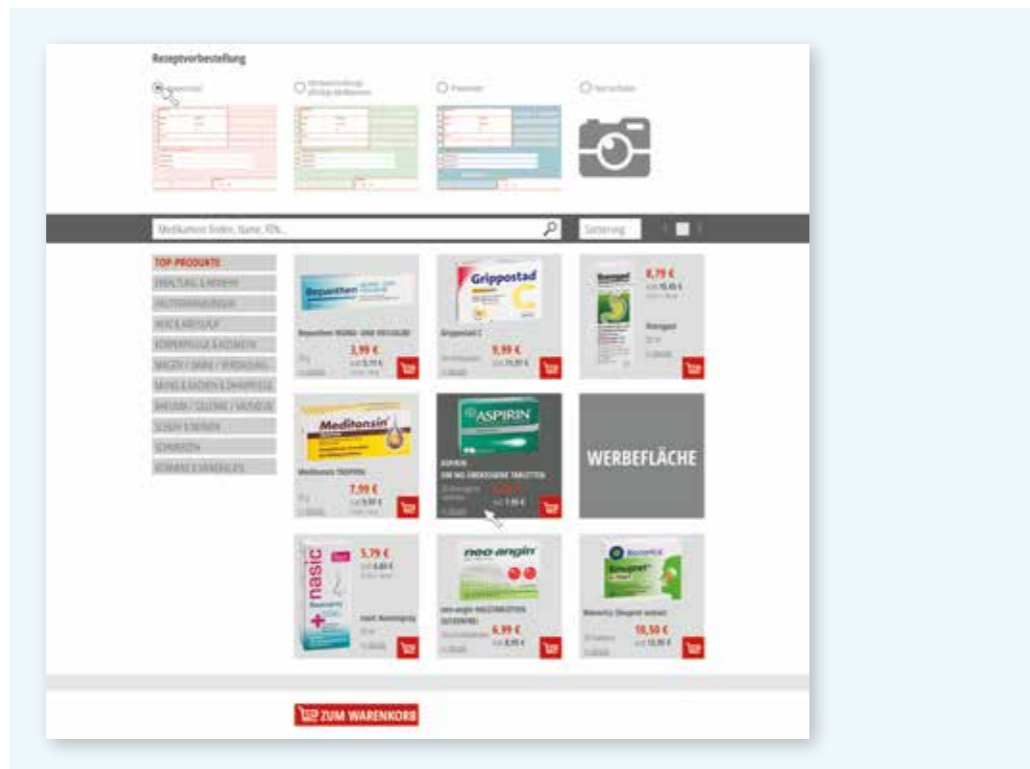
Rezeptvorbestellung

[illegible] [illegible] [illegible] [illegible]

Medikament finden, Name, PZN... Sortierung

TOP-PRODUKTE
ERKÄLTUNG & ABWEHR
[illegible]
HERZ & KREISLAUF
KÖRPERPFLEGE & KOSMETIK
MAGEN / DARM / VERDAUUNG
MUND & RACHEN & ZAHNPFLEGE
RHEUMA / GELENKE / MUSKELN
SCHLAF & NERVEN
SCHMERZEN
VITAMINE & MINERALIEN

Bepanthen
Bepanthen WUND- UND HEILSALBE
3,99 €

Grippostad C
Grippostad C
9,99 €

Iberogast
8,79 €
Iberogast

Meditonsin
Meditonsin TROPFEN
7,99 €

ASPIRIN
ASPIRIN
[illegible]

WERBEFLÄCHE

nasic
5,79 €
nasic Nasenspray

neo-angin
neo-angin HALSTABLETTEN
6,99 €

Sinupret
Bionorica Sinupret extract
10,50 €

ZUM WARENKORB